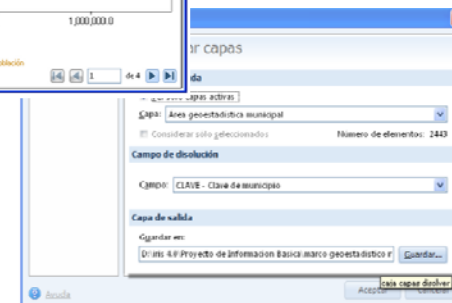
1,000,000.0

blación

1 de 4

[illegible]r capas

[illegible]da

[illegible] capas activas

Capa: Área geoestadística municipal

Considerar sólo seleccionados

Número de elementos: 2443

Campo de disolución

Campo: CLAVE - Clave de municipio

Capa de salida

Guardar en:

D:\mis 4.0\Proyecto de Información Basica\marco geoestadistico m

Guardar...

caja capas disolver

Ayuda

Aceptar

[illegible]